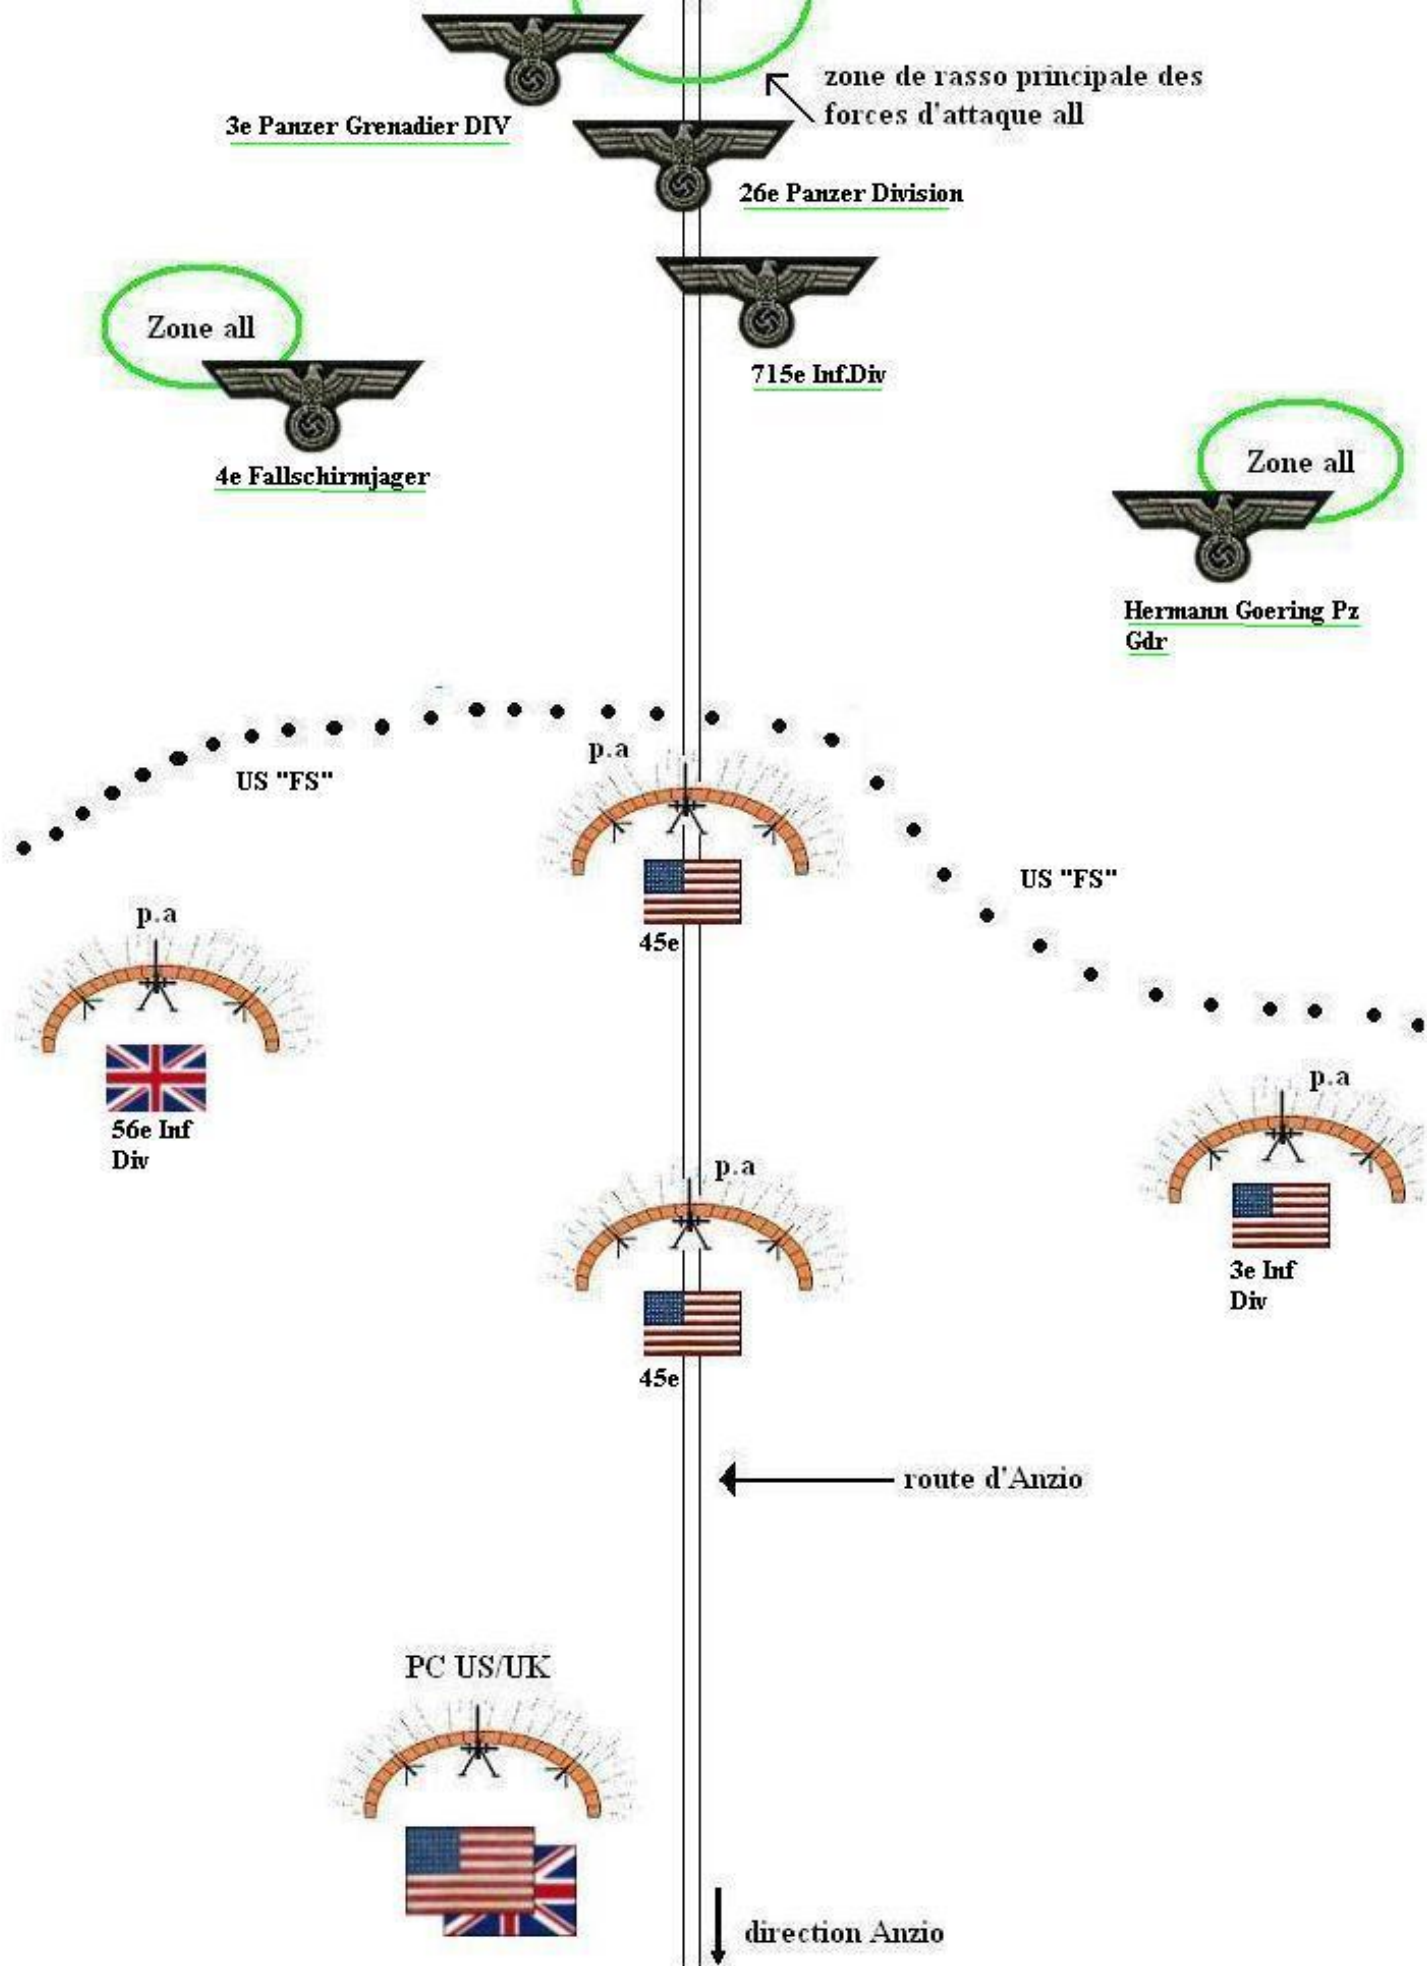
zone de rasso principale des forces d'attaque all

3e Panzer Grenadier DIV

26e Panzer Division

Zone all

715e Inf.Div

4e Fallschirmjager

Zone all

Hermann Goering Pz Gdr

US "FS"

p.a

US "FS"

45e

p.a

56e Inf Div

p.a

p.a

3e Inf Div

45e

route d'Anzio

PC US/UK

direction Anzio